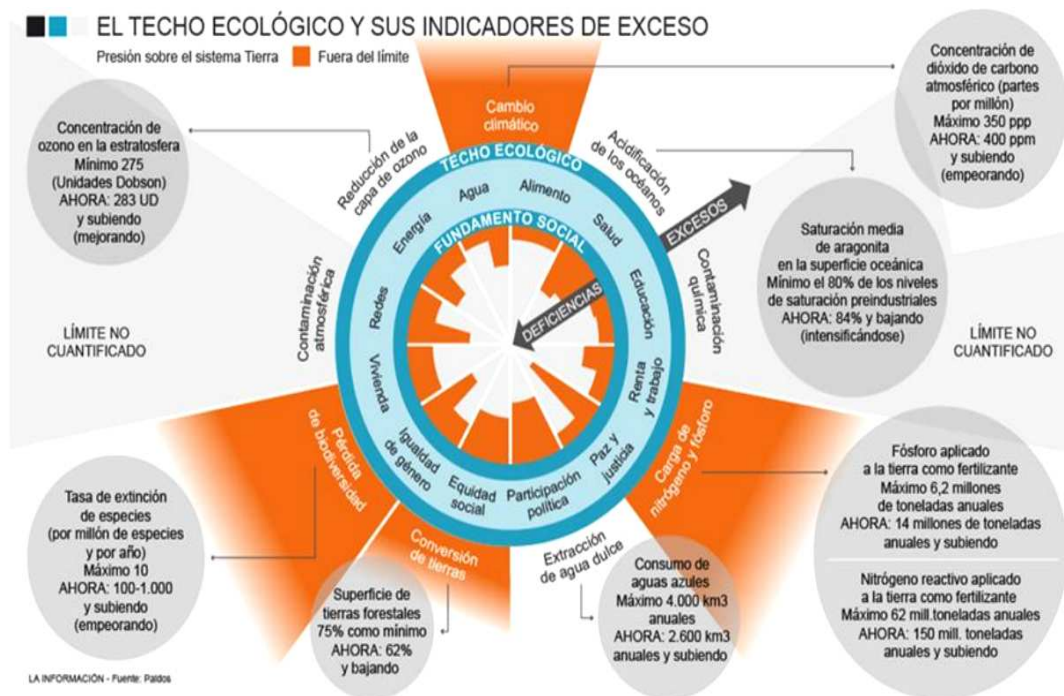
EL TECHO ECOLÓGICO Y SUS INDICADORES DE EXCESO

Presión sobre el sistema Tierra   Fuera del límite

Concentración de ozono en la estratosfera Mínimo 275 (Unidades Dobson) AHORA: 283 UD y subiendo (mejorando)

Cambio climático

Concentración de dióxido de carbono atmosférico (partes por millón) Máximo 350 ppp AHORA: 400 ppm y subiendo (empeorando)

Reducción de la capa de ozono

Acidificación de los océanos

TECHO ECOLÓGICO

Agua
Alimento
Energía
Salud

FUNDAMENTO SOCIAL

EXCESOS

Saturación media de aragonita en la superficie oceánica Mínimo el 80% de los niveles de saturación preindustriales AHORA: 84% y bajando (intensificándose)

Contaminación atmosférica

Redes
Educación

DEFICIENCIAS

Contaminación química

LÍMITE NO CUANTIFICADO

LÍMITE NO CUANTIFICADO

Vivienda
Renta y trabajo

Pérdida de biodiversidad

Igualdad de género
Equidad social
Participación política
Paz y justicia

Carga de nitrógeno y fósforo

Fósforo aplicado a la tierra como fertilizante Máximo 6,2 millones de toneladas anuales AHORA: 14 millones de toneladas anuales y subiendo

Tasa de extinción de especies (por millón de especies y por año) Máximo 10 AHORA: 100-1.000 y subiendo (empeorando)

Conversión de tierras

Extracción de agua dulce

Nitrógeno reactivo aplicado a la tierra como fertilizante Máximo 62 mill.toneladas anuales AHORA: 150 mill. toneladas anuales y subiendo

Superficie de tierras forestales 75% como mínimo AHORA: 62% y bajando

Consumo de aguas azules Máximo 4.000 km3 anuales AHORA: 2.600 km3 anuales y subiendo

LA INFORMACIÓN - Fuente: Paidos